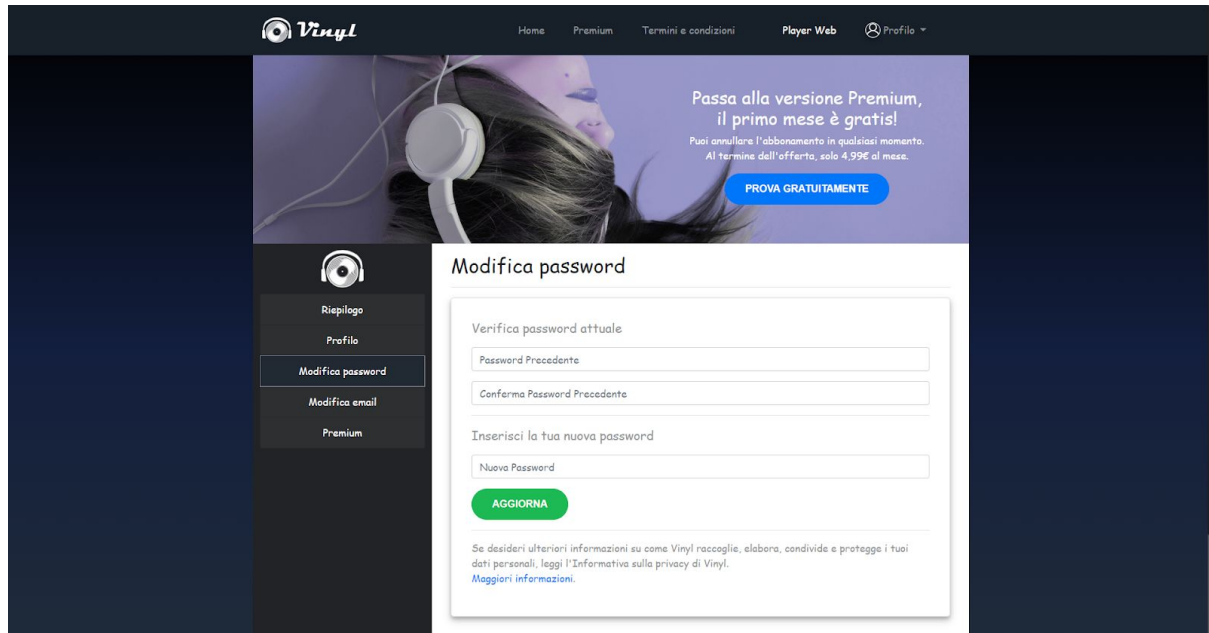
Vinyl

Home Premium Termini e condizioni Player Web Profilo

Passa alla versione Premium, il primo mese è gratis!
Puoi annullare l'abbonamento in qualsiasi momento.
Al termine dell'offerta, solo 4,99€ al mese.

PROVA GRATUITAMENTE

Riepilogo
Profilo
Modifica password
Modifica email
Premium

Modifica password

Verifica password attuale

Password Precedente

Conferma Password Precedente

Inserisci la tua nuova password

Nuova Password

AGGIORNA

Se desideri ulteriori informazioni su come Vinyl raccoglie, elabora, condivide e protegge i tuoi dati personali, leggi l'Informativa sulla privacy di Vinyl.
Maggiori informazioni.